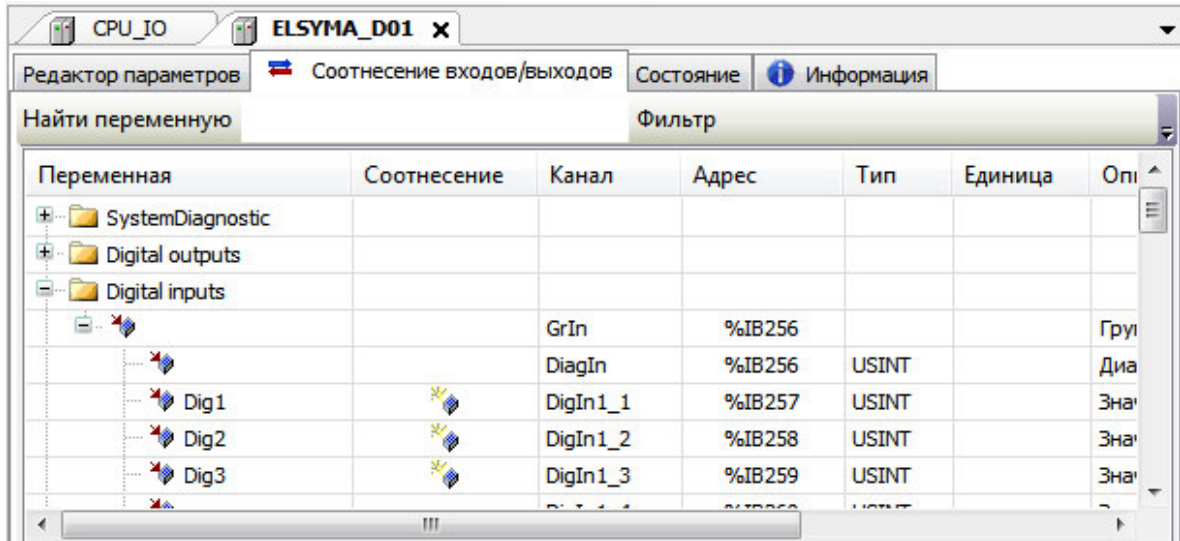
CPU_IO ELSYMA_D01 ×

Редактор параметров | Соотнесение входов/выходов | Состояние | Информация

Найти переменную Фильтр

| Переменная | Соотнесение | Канал | Адрес | Тип | Единица | Оп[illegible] |
|---|---|---|---|---|---|---|
| SystemDiagnostic | | | | | | |
| Digital outputs | | | | | | |
| Digital inputs | | | | | | |
| | | GrIn | %IB256 | | | Гру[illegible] |
| | | DiagIn | %IB256 | USINT | | Диа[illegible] |
| Dig1 | | DigIn1_1 | %IB257 | USINT | | Зна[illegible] |
| Dig2 | | DigIn1_2 | %IB258 | USINT | | Зна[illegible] |
| Dig3 | | DigIn1_3 | %IB259 | USINT | | Зна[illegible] |
| | | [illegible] | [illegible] | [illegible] | | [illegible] |

III